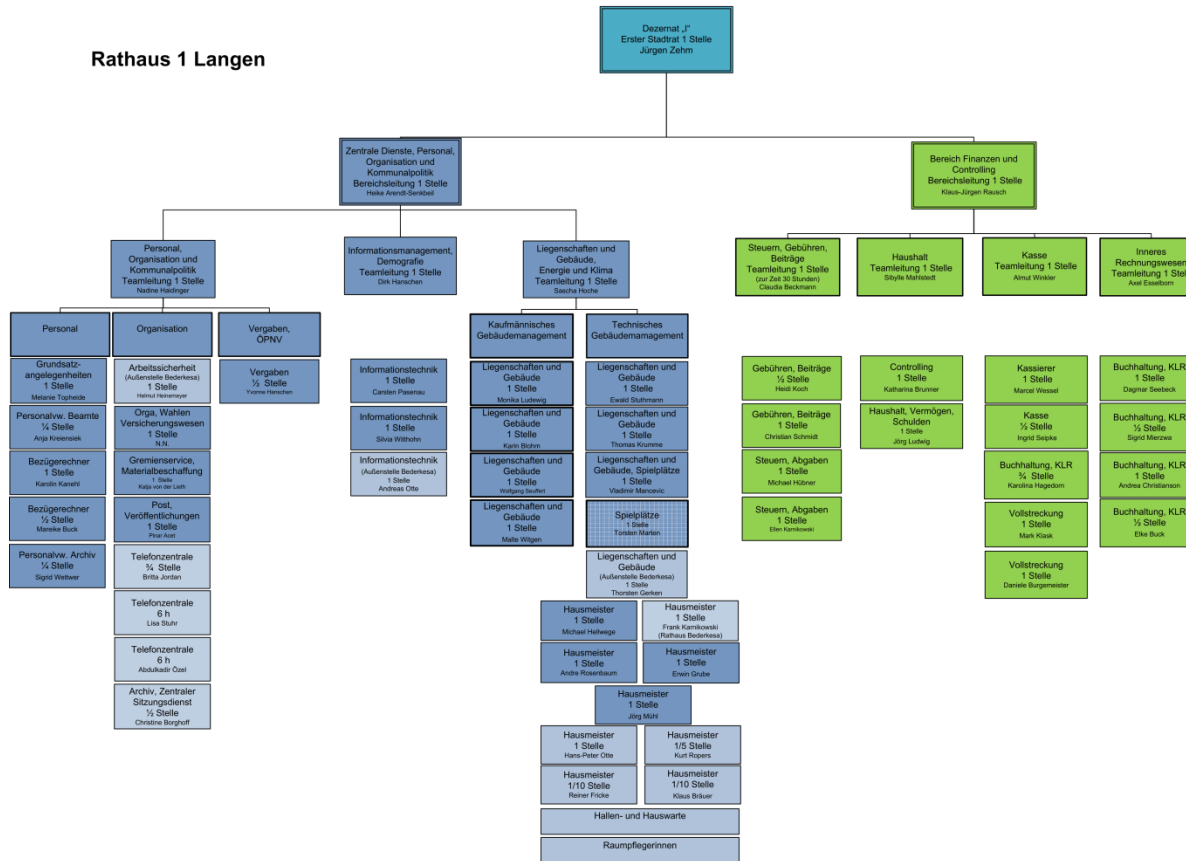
Rathaus 1 Langen

Dezernat „I"
Erster Stadtrat 1 Stelle
Jürgen Zehm

Zentrale Dienste, Personal, Organisation und Kommunalpolitik
Bereichsleitung 1 Stelle
Heike Arendt-Senkbeil

Bereich Finanzen und Controlling
Bereichsleitung 1 Stelle
Klaus-Jürgen Rausch

Personal, Organisation und Kommunalpolitik
Teamleitung 1 Stelle
Nadine Haidinger

Informationsmanagement, Demografie
Teamleitung 1 Stelle
Dirk Hanschen

Liegenschaften und Gebäude, Energie und Klima
Teamleitung 1 Stelle
Sascha Hoche

Steuern, Gebühren, Beiträge
Teamleitung 1 Stelle
(zur Zeit 30 Stunden)
Claudia Beckmann

Haushalt
Teamleitung 1 Stelle
Sibylle Mahlstedt

Kasse
Teamleitung 1 Stelle
Almut Winkler

Inneres Rechnungswesen
Teamleitung 1 Stel
Axel Esselborn

Personal

Organisation

Vergaben, ÖPNV

Grundsatzangelegenheiten
1 Stelle
Melanie Topheide

Personalvw. Beamte
¼ Stelle
Anja Kreiensiek

Bezügerechner
1 Stelle
Karolin Kanehl

Bezügerechner
½ Stelle
Mareike Buck

Personalvw. Archiv
¼ Stelle
Sigrid Wettwer

Arbeitssicherheit
(Außenstelle Bederkesa)
1 Stelle
Helmut Heinemeyer

Orga, Wahlen Versicherungswesen
1 Stelle
N.N.

Gremienservice, Materialbeschaffung
1 Stelle
Katja von der Lieth

Post, Veröffentlichungen
1 Stelle
Pinar Acet

Telefonzentrale
¾ Stelle
Britta Jordan

Telefonzentrale
6 h
Lisa Stuhr

Telefonzentrale
6 h
Abdulkadir Özel

Archiv, Zentraler Sitzungsdienst
½ Stelle
Christine Borghoff

Vergaben
½ Stelle
Yvonne Hanschen

Informationstechnik
1 Stelle
Carsten Pasenau

Informationstechnik
1 Stelle
Silvia Witthohn

Informationstechnik
(Außenstelle Bederkesa)
1 Stelle
Andreas Otte

Kaufmännisches Gebäudemanagement

Technisches Gebäudemanagement

Liegenschaften und Gebäude
1 Stelle
Monika Ludewig

Liegenschaften und Gebäude
1 Stelle
Karin Blohm

Liegenschaften und Gebäude
1 Stelle
Wolfgang Seuffert

Liegenschaften und Gebäude
1 Stelle
Malte Witgen

Liegenschaften und Gebäude
1 Stelle
Ewald Stuthmann

Liegenschaften und Gebäude
1 Stelle
Thomas Krumme

Liegenschaften und Gebäude, Spielplätze
1 Stelle
Vladimir Mancevic

Spielplätze
1 Stelle
Torsten Marten

Liegenschaften und Gebäude
(Außenstelle Bederkesa)
1 Stelle
Thorsten Gerken

Hausmeister
1 Stelle
Michael Hellwege

Hausmeister
1 Stelle
Frank Karnikowski
(Rathaus Bederkesa)

Hausmeister
1 Stelle
Andre Rosenbaum

Hausmeister
1 Stelle
Erwin Grube

Hausmeister
1 Stelle
Jörg Mühl

Hausmeister
1 Stelle
Hans-Peter Otte

Hausmeister
1/5 Stelle
Kurt Ropers

Hausmeister
1/10 Stelle
Reiner Fricke

Hausmeister
1/10 Stelle
Klaus Bräuer

Hallen- und Hauswarte

Raumpflegerinnen

Gebühren, Beiträge
½ Stelle
Heidi Koch

Gebühren, Beiträge
1 Stelle
Christian Schmidt

Steuern, Abgaben
1 Stelle
Michael Hübner

Steuern, Abgaben
1 Stelle
Ellen Karnikowski

Controlling
1 Stelle
Katharina Brunner

Haushalt, Vermögen, Schulden
1 Stelle
Jörg Ludwig

Kassierer
1 Stelle
Marcel Wessel

Kasse
½ Stelle
Ingrid Seipke

Buchhaltung, KLR
¾ Stelle
Karolina Hagedorn

Vollstreckung
1 Stelle
Mark Klask

Vollstreckung
1 Stelle
Daniele Burgemeister

Buchhaltung, KLR
1 Stelle
Dagmar Seebeck

Buchhaltung, KLR
½ Stelle
Sigrid Mierzwa

Buchhaltung, KLR
1 Stelle
Andrea Christiansen

Buchhaltung, KLR
½ Stelle
Elke Buck